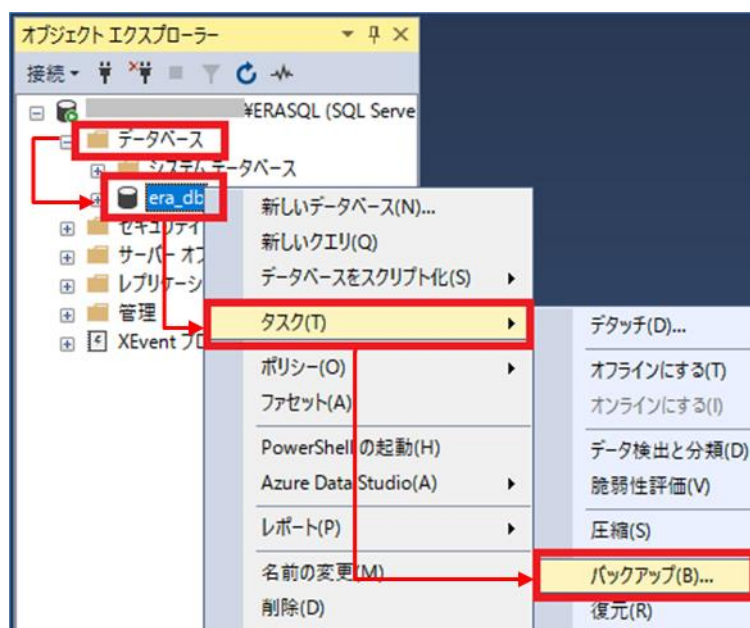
オブジェクト エクスプローラー

接続

¥ERASQL (SQL Serve

データベース

システム データベース

era_db

セキュリティ

サーバー オブ

レプリケーシ

管理

XEvent プロ

新しいデータベース(N)...

新しいクエリ(Q)

データベースをスクリプト化(S)

タスク(T)

ポリシー(O)

ファセット(A)

PowerShell の起動(H)

Azure Data Studio(A)

レポート(P)

名前の変更(M)

削除(D)

デタッチ(D)...

オフラインにする(T)

オンラインにする(I)

データ検出と分類(D)

脆弱性評価(V)

圧縮(S)

バックアップ(B)...

復元(R)